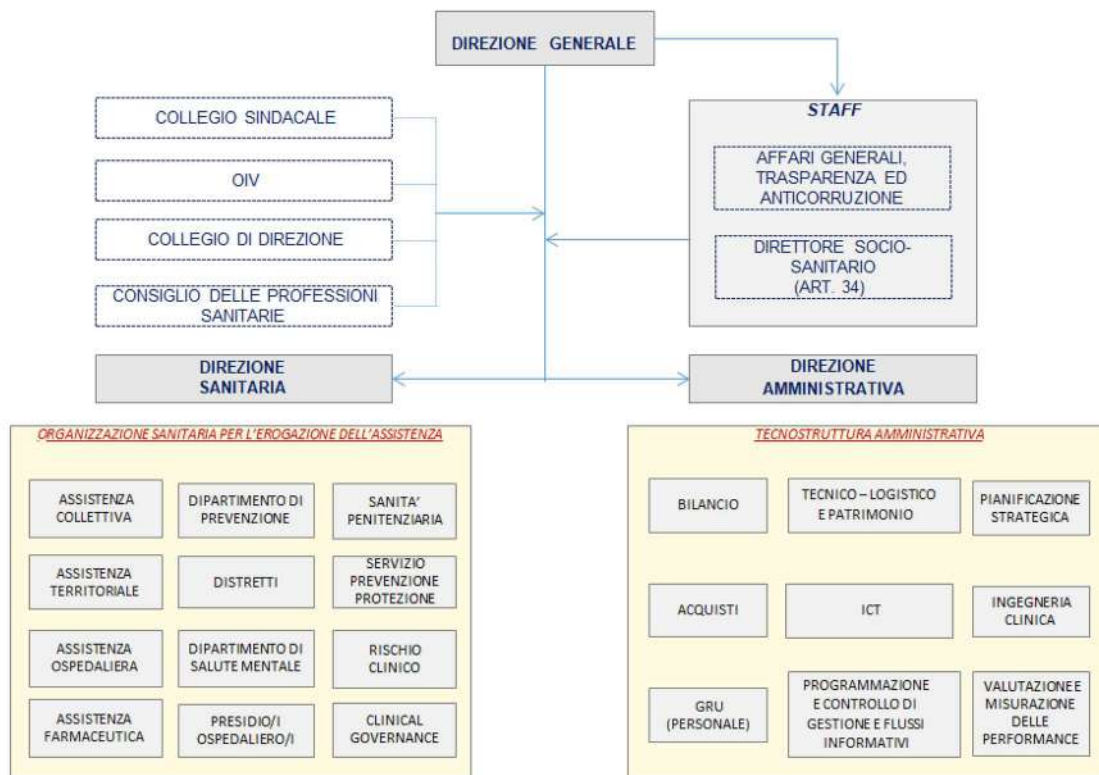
DIREZIONE GENERALE

COLLEGIO SINDACALE

OIV

COLLEGIO DI DIREZIONE

CONSIGLIO DELLE PROFESSIONI SANITARIE

STAFF

AFFARI GENERALI, TRASPARENZA ED ANTICORRUZIONE

DIRETTORE SOCIO-SANITARIO (ART. 34)

DIREZIONE SANITARIA

DIREZIONE AMMINISTRATIVA

ORGANIZZAZIONE SANITARIA PER L'EROGAZIONE DELL'ASSISTENZA

ASSISTENZA COLLETTIVA

DIPARTIMENTO DI PREVENZIONE

SANITA' PENITENZIARIA

ASSISTENZA TERRITORIALE

DISTRETTI

SERVIZIO PREVENZIONE PROTEZIONE

ASSISTENZA OSPEDALIERA

DIPARTIMENTO DI SALUTE MENTALE

RISCHIO CLINICO

ASSISTENZA FARMACEUTICA

PRESIDIO/I OSPEDALIERO/I

CLINICAL GOVERNANCE

TECNOSTRUTTURA AMMINISTRATIVA

BILANCIO

TECNICO – LOGISTICO E PATRIMONIO

PIANIFICAZIONE STRATEGICA

ACQUISTI

ICT

INGEGNERIA CLINICA

GRU (PERSONALE)

PROGRAMMAZIONE E CONTROLLO DI GESTIONE E FLUSSI INFORMATIVI

VALUTAZIONE E MISURAZIONE DELLE PERFORMANCE